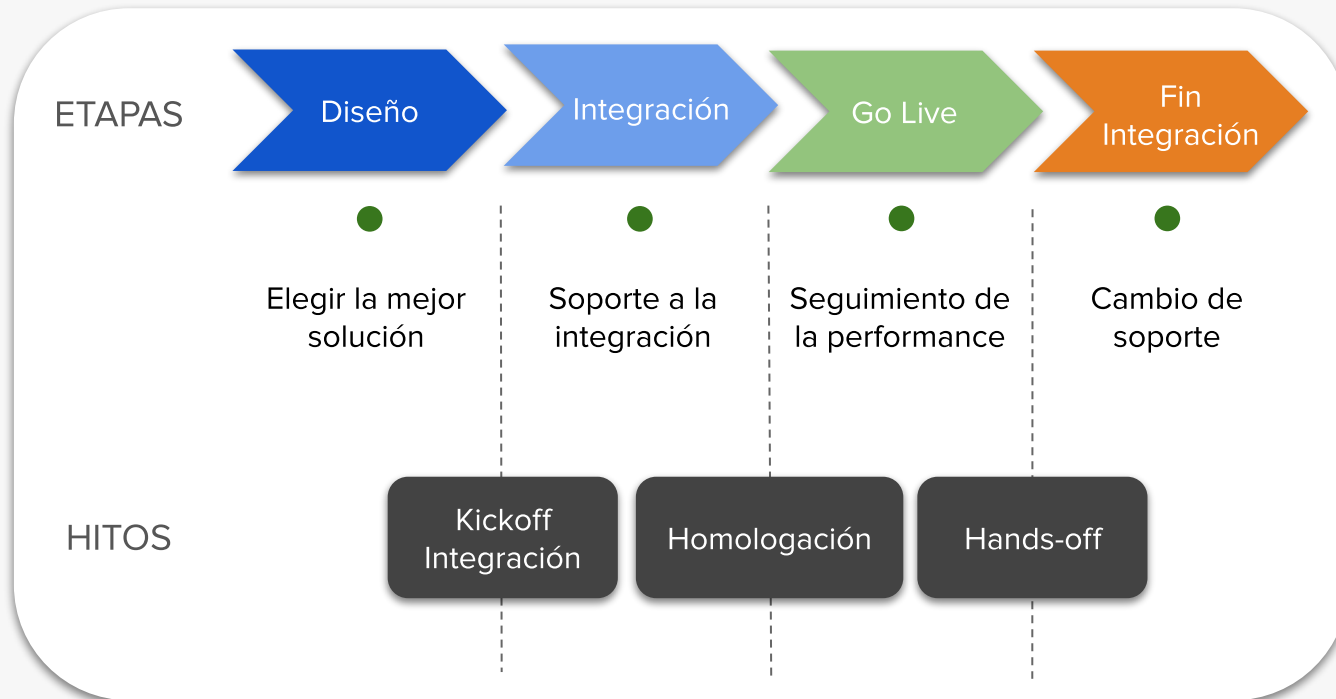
ETAPAS

Diseño

Integración

Go Live

Fin Integración

Elegir la mejor solución

Soporte a la integración

Seguimiento de la performance

Cambio de soporte

HITOS

Kickoff Integración

Homologación

Hands-off